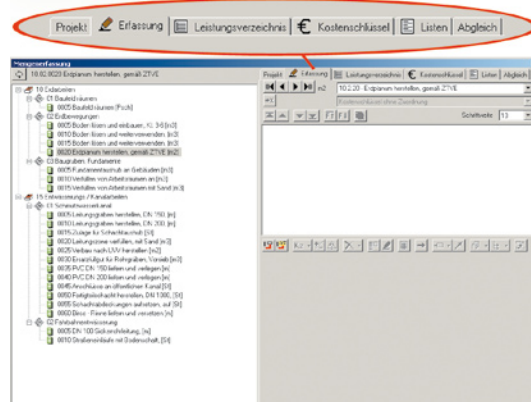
Projekt | Erfassung | Leistungsverzeichnis | Kostenschlüssel | Listen | Abgleich

Mengenerfassung
10.02.0020 Erdplanum herstellen, gemäß ZTVE

10 Erdarbeiten
01 Baufeldräumen
0005 Baufeld räumen [Pschl]
02 Erdbewegungen
0005 Boden lösen und einbauen, Kl. 3-5 [m3]
0010 Boden lösen und weiterverwenden [m3]
0015 Boden lösen und weiterverwenden [m3]
0020 Erdplanum herstellen, gemäß ZTVE [m2]
03 Baugruben, Fundamente
0005 Fundamentaushub an Gebäuden [m3]
0010 Verfüllen von Arbeitsräumen [m3]
0015 Verfüllen von Arbeitsräumen mit Sand [m3]
15 Entwässerungs-/Kanalarbeiten
01 Schmutzwasserkanal
0005 Leitungsgraben herstellen, DN 150, [m]
0010 Leitungsgraben herstellen, DN 200, [m]
0015 Zulage für Schachtaushub [St]
0020 Leitungszone verfüllen, mit Sand [m3]
0025 Verbau nach UVV herstellen [m2]
0030 Ersatzfilter für Rohrgraben, Vorsieb [m3]
0035 PVC DN 150 liefern und verlegen [m]
0040 PVC DN 200 liefern und verlegen [m]
0045 Anschlüsse an öffentlichen Kanal [St]
0050 Fertigteilschacht herstellen, DN 1000, [St]
0055 Schachtabdeckungen aufsetzen, auf [St]
0060 Bitco - Rinne liefern und versetzen [m]
02 Fahrbahnentwässerung
0005 DN 100 Sickerleitung, [m]
0010 Straßeneinlauf mit Bodenschalt, [St]

Projekt | Erfassung | Leistungsverzeichnis | Kostenschlüssel | Listen | Abgleich
10.2.20 - Erdplanum herstellen, gemäß ZTVE
m2
Kostenschlüssel ohne Zuordnung
Schriftweite 13